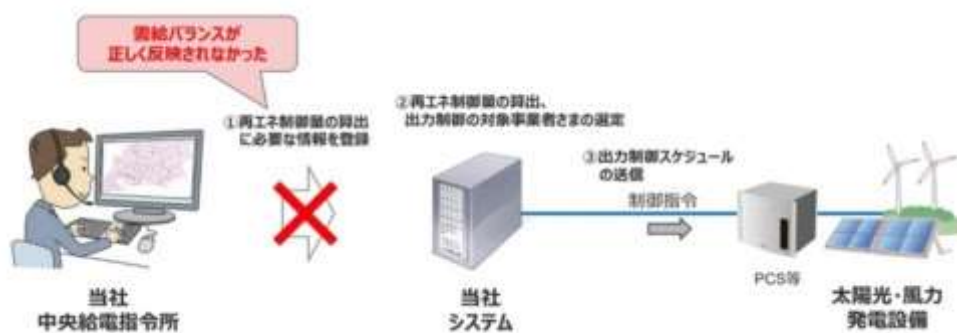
需給バランスが
正しく反映されなかった

①再エネ制御量の算出に必要な情報を登録

②再エネ制御量の算出、出力制御の対象事業者さまの選定

③出力制御スケジュールの送信

制御指令

当社
中央給電指令所

当社
システム

PCS等

太陽光・風力
発電設備